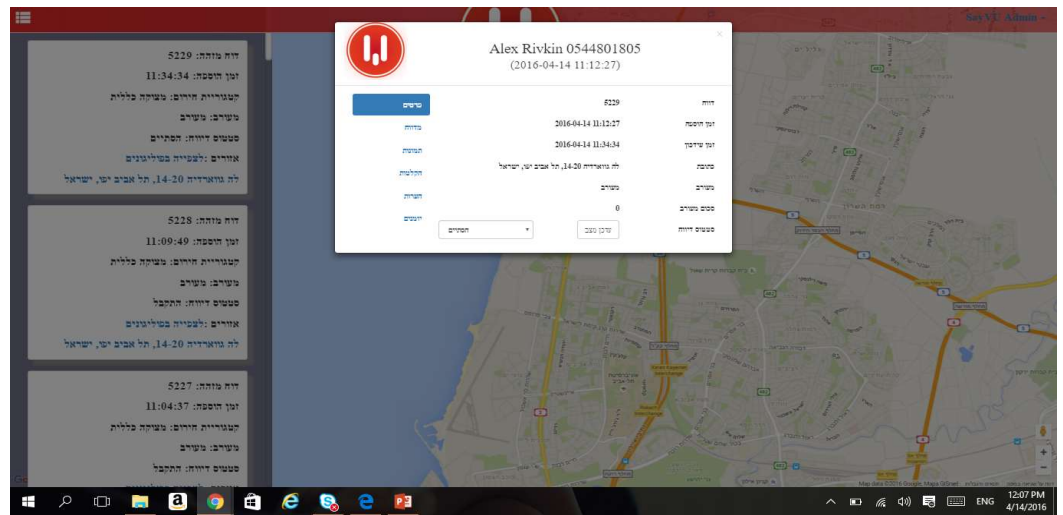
SayVU Admin

דוח מזהה: 5229
זמן הוספה: 11:34:34
קטגוריית חירום: מצוקה כללית
מעורב: מעורב
סטטוס דיווח: הסתיים
אזורים :לצפייה במיקומים
לה גוארדיה 20-14, תל אביב יפו, ישראל

דוח מזהה: 5228
זמן הוספה: 11:09:49
קטגוריית חירום: מצוקה כללית
מעורב: מעורב
סטטוס דיווח: התקבל
אזורים :לצפייה במיקומים
לה גוארדיה 20-14, תל אביב יפו, ישראל

דוח מזהה: 5227
זמן הוספה: 11:04:37
קטגוריית חירום: מצוקה כללית
מעורב: מעורב
סטטוס דיווח: התקבל

Alex Rivkin 0544801805
(2016-04-14 11:12:27)

×

| | | |
|---|---|---|
| פרטים | 5229 | דוח |
| בדיחות | 2016-04-14 11:12:27 | זמן הוספה |
| תמונות | 2016-04-14 11:34:34 | זמן עדכון |
| הקלטות | לה גוארדיה 20-14, תל אביב יפו, ישראל | כתובת |
| הערות | מעורב | מעורב |
| יומנים | 0 | סכום מעורב |
| | הסתיים ▾ שינוי מצב | סטטוס דיווח |

Map data ©2016 Google, Mapa GISrael

ENG 12:07 PM 4/14/2016